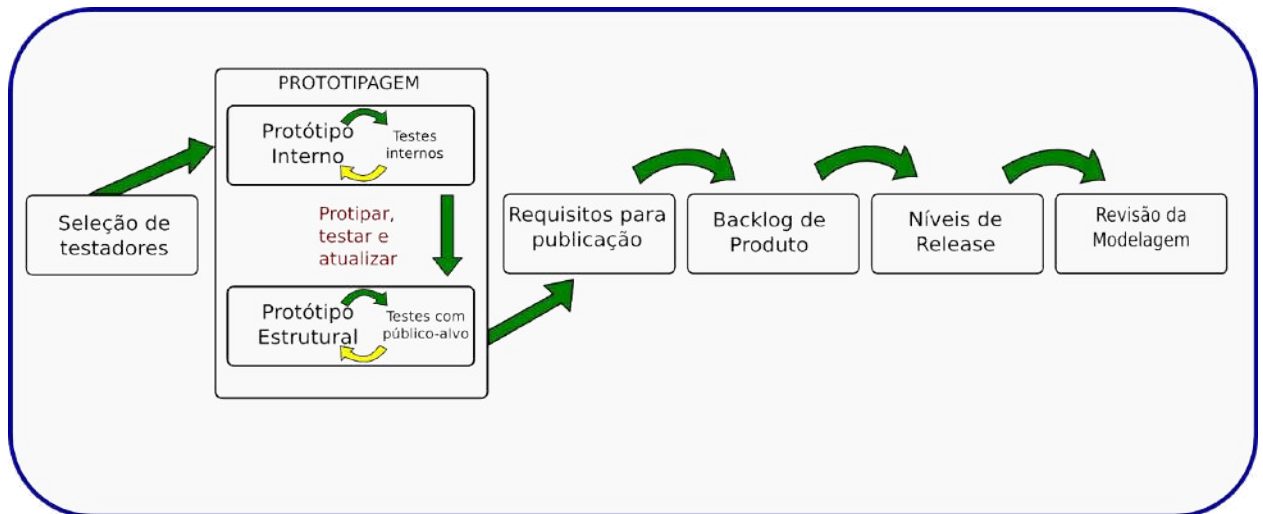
Seleção de testadores

PROTOTIPAGEM

Protótipo Interno

Testes internos

Protipar, testar e atualizar

Protótipo Estrutural

Testes com público-alvo

Requisitos para publicação

Backlog de Produto

Níveis de Release

Revisão da Modelagem